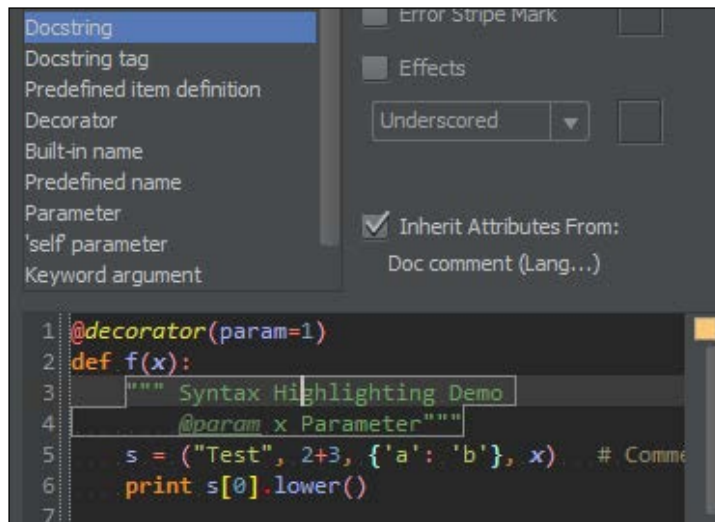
Docstring
Docstring tag
Predefined item definition
Decorator
Built-in name
Predefined name
Parameter
'self' parameter
Keyword argument

Error Stripe Mark

Effects

Underscored

Inherit Attributes From:
Doc comment (Lang...)

1 @decorator(param=1)
2 def f(x):
3     """ Syntax Highlighting Demo
4         @param x Parameter"""
5     s = ("Test", 2+3, {'a': 'b'}, x)   # Comme
6     print s[0].lower()
7